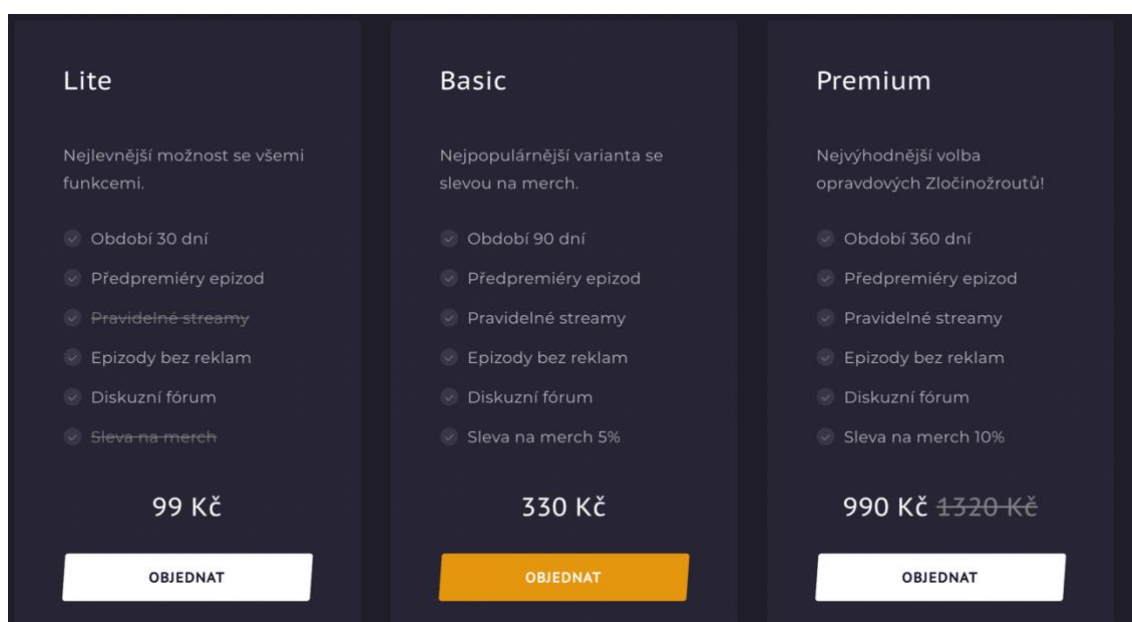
Lite

Nejlevnější možnost se všemi funkcemi.

Období 30 dní

Předpremiéry epizod

~~Pravidelné streamy~~

Epizody bez reklam

Diskuzní fórum

~~Sleva na merch~~

99 Kč

OBJEDNAT

Basic

Nejpopulárnější varianta se slevou na merch.

Období 90 dní

Předpremiéry epizod

Pravidelné streamy

Epizody bez reklam

Diskuzní fórum

Sleva na merch 5%

330 Kč

OBJEDNAT

Premium

Nejvýhodnější volba opravdových Zločinožroutů!

Období 360 dní

Předpremiéry epizod

Pravidelné streamy

Epizody bez reklam

Diskuzní fórum

Sleva na merch 10%

990 Kč ~~1320 Kč~~

OBJEDNAT